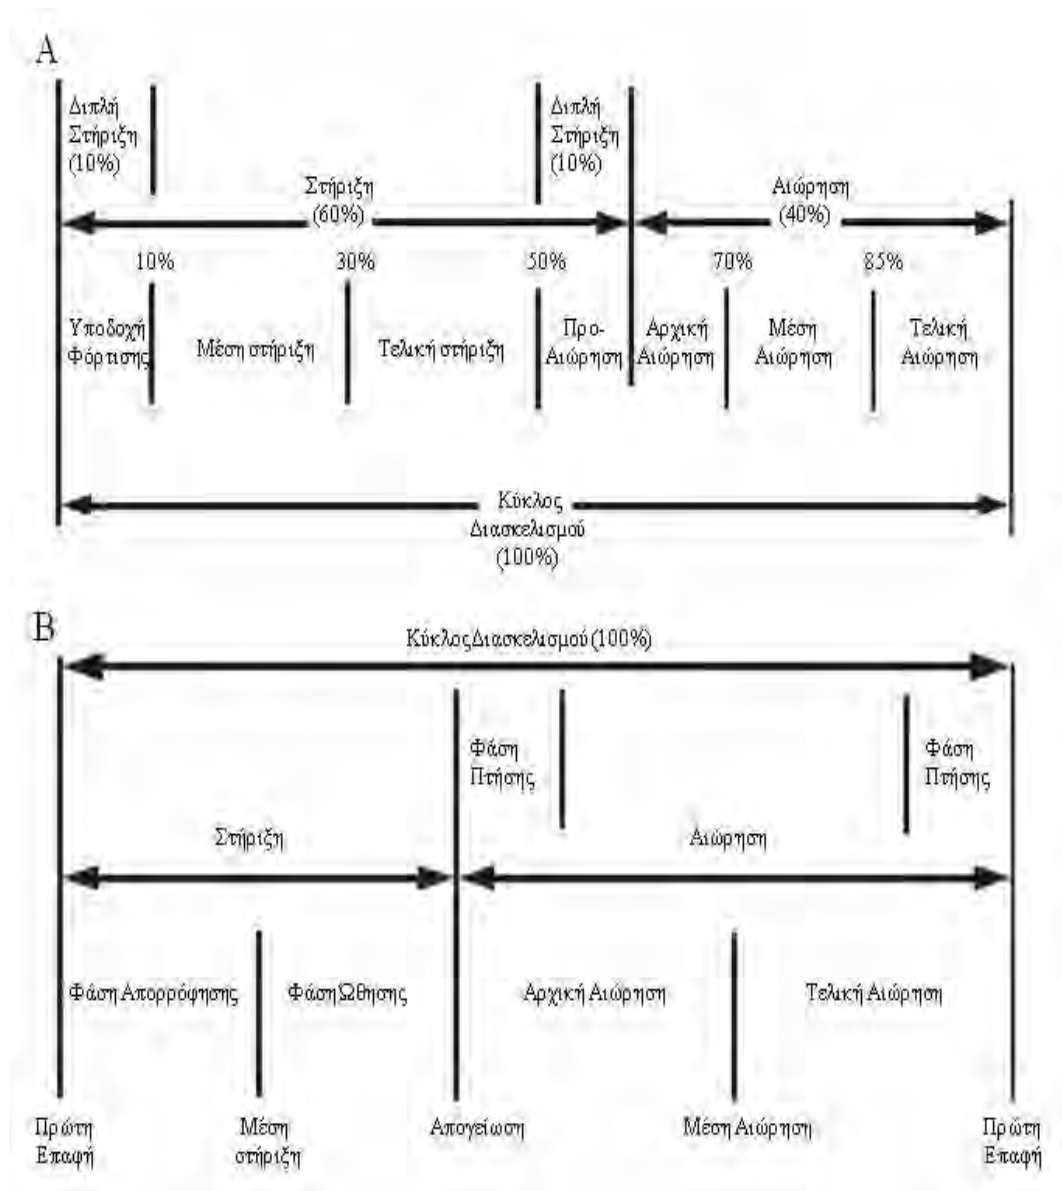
A

Διπλή Στήριξη (10%)

Διπλή Στήριξη (10%)

Στήριξη (60%)

Αιώρηση (40%)

10%

30%

50%

70%

85%

Υποδοχή Φόρτισης

Μέση στήριξη

Τελική στήριξη

Προ-Αιώρηση

Αρχική Αιώρηση

Μέση Αιώρηση

Τελική Αιώρηση

Κύκλος Διασκελισμού (100%)

B

ΚύκλοςΔιασκελισμού (100%)

Φάση Πτήσης

Φάση Πτήσης

Στήριξη

Αιώρηση

Φάση Απορρόφησης

Φάση Ωθησης

Αρχική Αιώρηση

Τελική Αιώρηση

Πρώτη Επαφή

Μέση στήριξη

Απογείωση

Μέση Αιώρηση

Πρώτη Επαφή